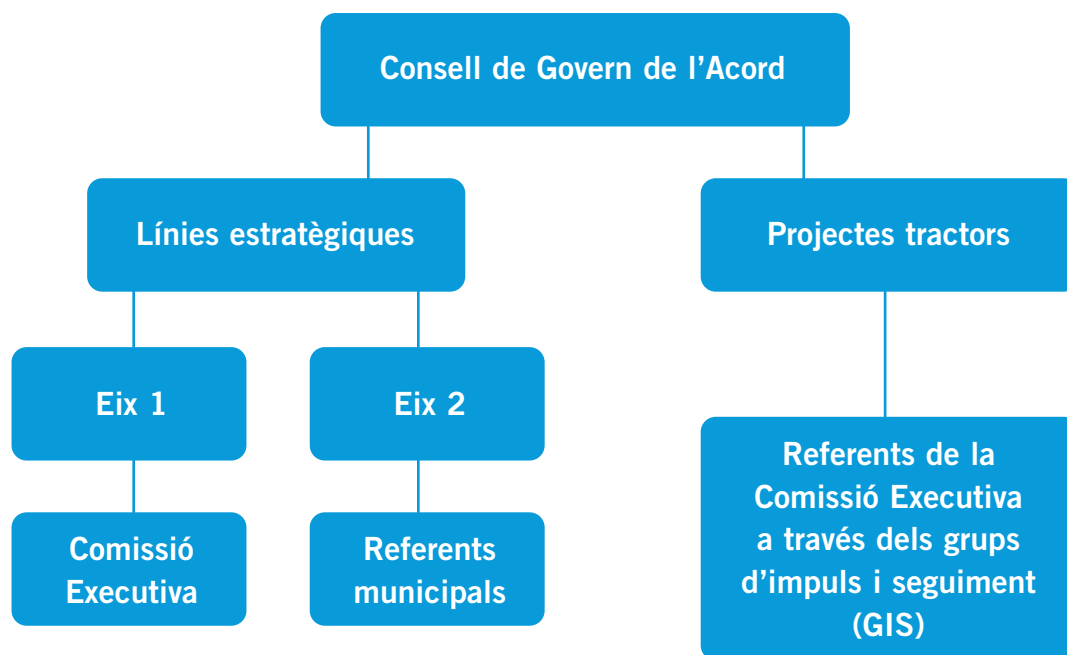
Consell de Govern de l'Acord

Línies estratègiques

Projectes tractors

Eix 1

Eix 2

Comissió Executiva

Referents municipals

Referents de la Comissió Executiva a través dels grups d'impuls i seguiment (GIS)